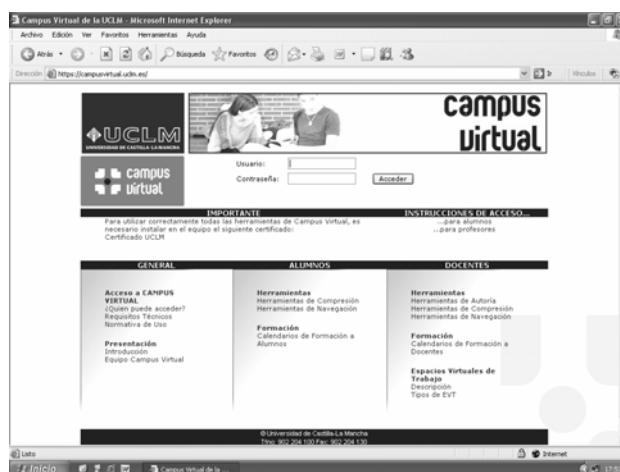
Campus Virtual de la UCLM - Microsoft Internet Explorer

Archivo Edición Ver Favoritos Herramientas Ayuda

Atrás Búsqueda Favoritos

Dirección https://campusvirtual.uclm.es/ Vínculos

UCLM
UNIVERSIDAD DE CASTILLA-LA MANCHA

campus virtual

campus virtual

Usuario:
Contraseña:
Acceder

IMPORTANTE
Para utilizar correctamente todas las herramientas de Campus Virtual, es necesario instalar en el equipo el siguiente certificado:
Certificado UCLM

INSTRUCCIONES DE ACCESO...
...para alumnos
...para profesores

GENERAL

Acceso a CAMPUS VIRTUAL
¿Quien puede acceder?
Requisitos Técnicos
Normativa de Uso

Presentación
Introducción
Equipo Campus Virtual

ALUMNOS

Herramientas
Herramientas de Compresión
Herramientas de Navegación

Formación
Calendarios de Formación a Alumnos

DOCENTES

Herramientas
Herramientas de Autoría
Herramientas de Compresión
Herramientas de Navegación

Formación
Calendarios de Formación a Docentes

Espacios Virtuales de Trabajo
Descripción
Tipos de EVT

©Universidad de Castilla-La Mancha
Tfno: 902 204 100 Fax: 902 204 130

Listo Internet

Inicio Campus Virtual de la ...